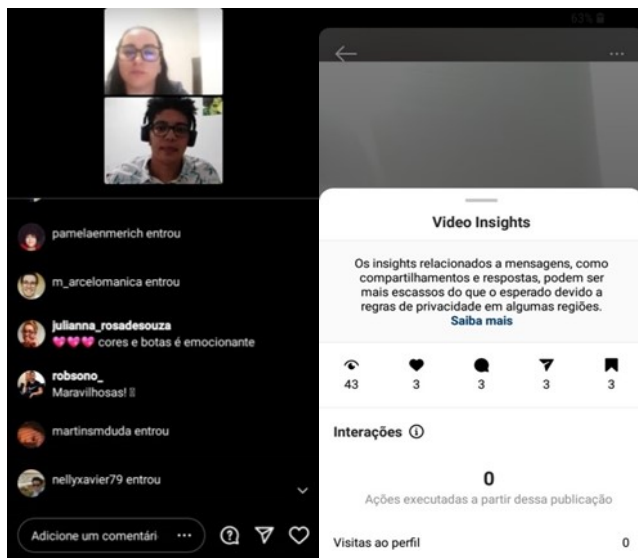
pamelaenmerich entrou

m_arcelomanica entrou

julianna_rosadesouza
💗💗💗 cores e botas é emocionante

robsono_
Maravilhosas!

martinsmduda entrou

nellyxavier79 entrou

Adicione um comentári ···

63%

Video Insights

Os insights relacionados a mensagens, como compartilhamentos e respostas, podem ser mais escassos do que o esperado devido a regras de privacidade em algumas regiões. Saiba mais

| 43 | 3 | 3 | 3 | 3 |

Interações ⓘ

0
Ações executadas a partir dessa publicação

Visitas ao perfil 0